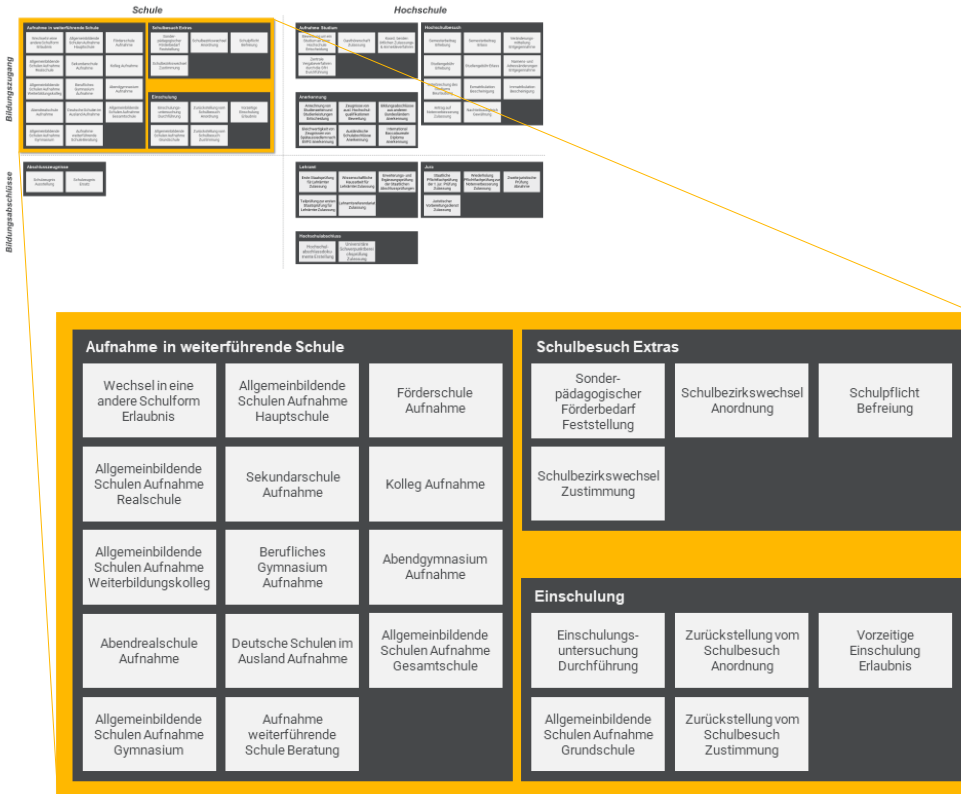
Schule

Hochschule

Bildungszugang

Bildungsabschlüsse

Aufnahme in weiterführende Schule

Wechsel in eine andere Schulform Erlaubnis

Allgemeinbildende Schulen Aufnahme Hauptschule

Förderschule Aufnahme

Allgemeinbildende Schulen Aufnahme Realschule

Sekundarschule Aufnahme

Kolleg Aufnahme

Allgemeinbildende Schulen Aufnahme Weiterbildungskolleg

Berufliches Gymnasium Aufnahme

Abendgymnasium Aufnahme

Abendrealschule Aufnahme

Deutsche Schulen im Ausland Aufnahme

Allgemeinbildende Schulen Aufnahme Gesamtschule

Allgemeinbildende Schulen Aufnahme Gymnasium

Aufnahme weiterführende Schule Beratung

Schulbesuch Extras

Sonder-pädagogischer Förderbedarf Feststellung

Schulbezirkswechsel Anordnung

Schulpflicht Befreiung

Schulbezirkswechsel Zustimmung

Einschulung

Einschulungs-untersuchung Durchführung

Zurückstellung vom Schulbesuch Anordnung

Vorzeitige Einschulung Erlaubnis

Allgemeinbildende Schulen Aufnahme Grundschule

Zurückstellung vom Schulbesuch Zustimmung

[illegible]